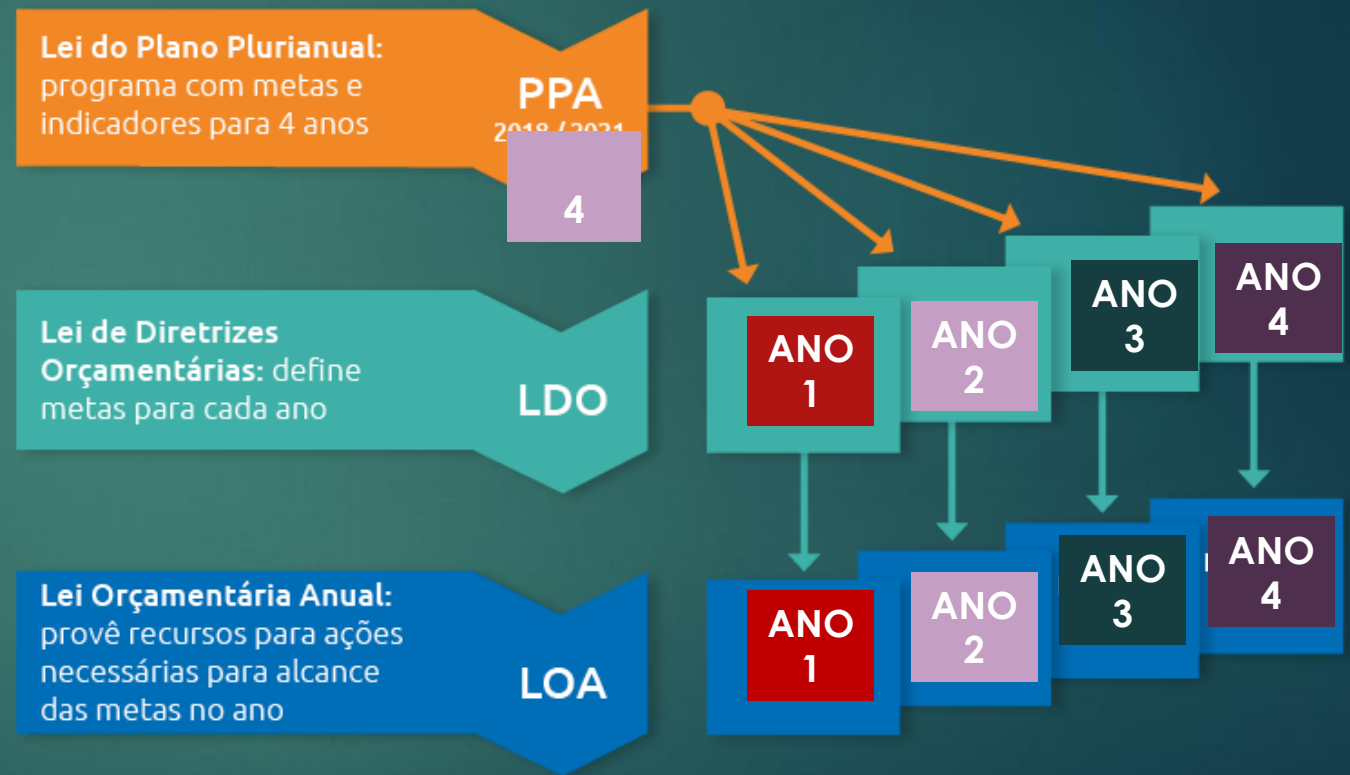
Lei do Plano Plurianual: programa com metas e indicadores para 4 anos

PPA
2018 / 2021
4

Lei de Diretrizes Orçamentárias: define metas para cada ano

LDO

ANO 1
ANO 2
ANO 3
ANO 4

Lei Orçamentária Anual: provê recursos para ações necessárias para alcance das metas no ano

LOA

ANO 1
ANO 2
ANO 3
ANO 4